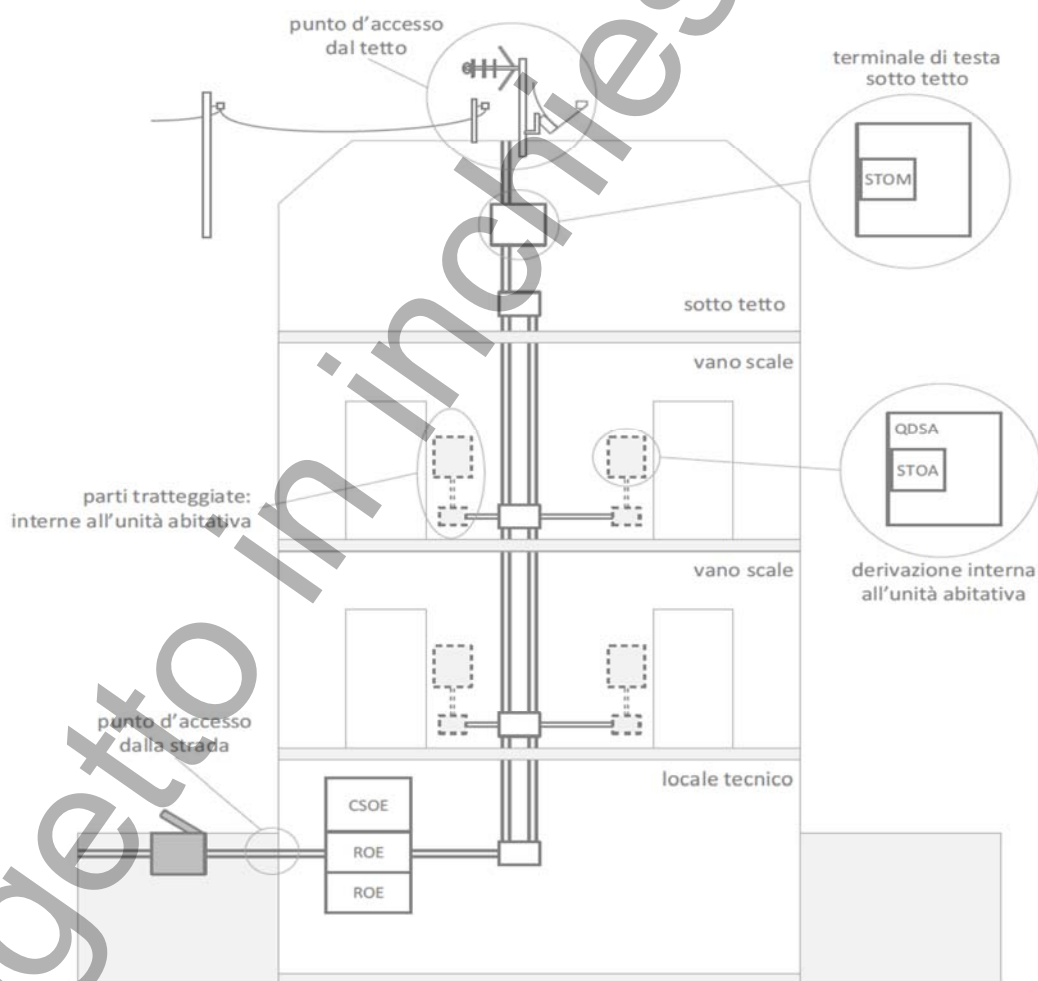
punto d'accesso dal tetto

terminale di testa sotto tetto

STOM

sotto tetto

vano scale

QDSA

STOA

parti tratteggiate: interne all'unità abitativa

vano scale

derivazione interna all'unità abitativa

punto d'accesso dalla strada

locale tecnico

CSOE

ROE

ROE

getto in inchiesta